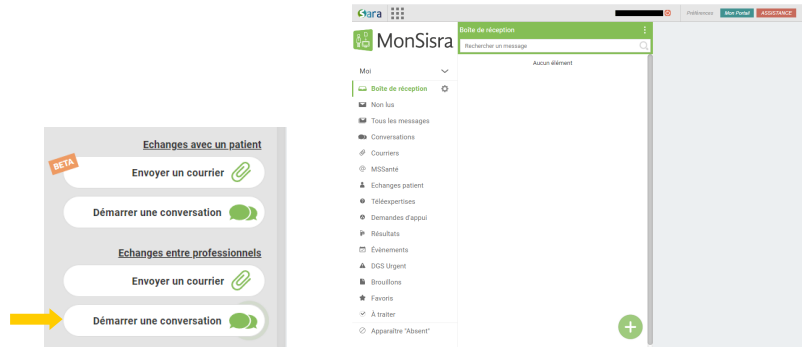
Echanges avec un patient

BETA

Envoyer un courrier

Démarrer une conversation

Echanges entre professionnels

Envoyer un courrier

Démarrer une conversation

Sara

Préférences Mon Portail ASSISTANCE

MonSisra

Moi

Boîte de réception

Non lus

Tous les messages

Conversations

Courriers

MSSanté

Echanges patient

Téléexpertises

Demandes d'appui

Résultats

Évènements

DGS Urgent

Brouillons

Favoris

À traiter

Apparaître "Absent"

Boîte de réception

Rechercher un message

Aucun élément

+